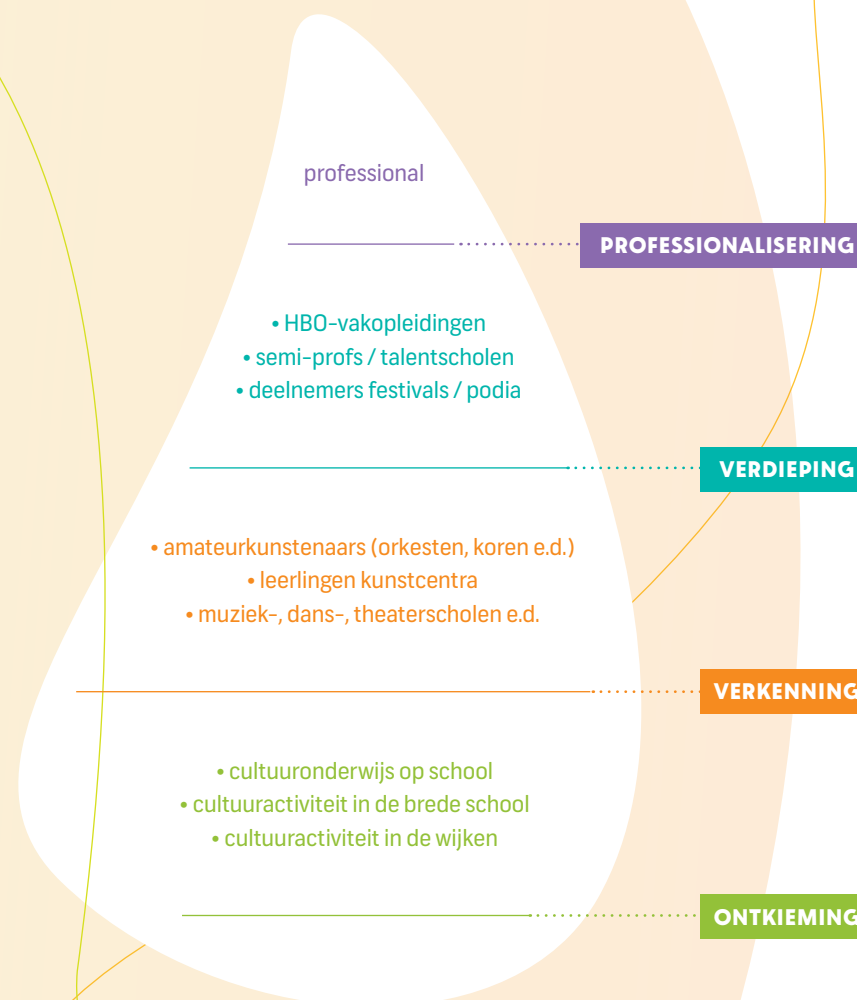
professional

PROFESSIONALISERING

• HBO-vakopleidingen
• semi-profs / talentscholen
• deelnemers festivals / podia

VERDIEPING

• amateurkunstenaars (orkesten, koren e.d.)
• leerlingen kunstcentra
• muziek-, dans-, theaterscholen e.d.

VERKENNING

• cultuuronderwijs op school
• cultuuractiviteit in de brede school
• cultuuractiviteit in de wijken

ONTKIEMING